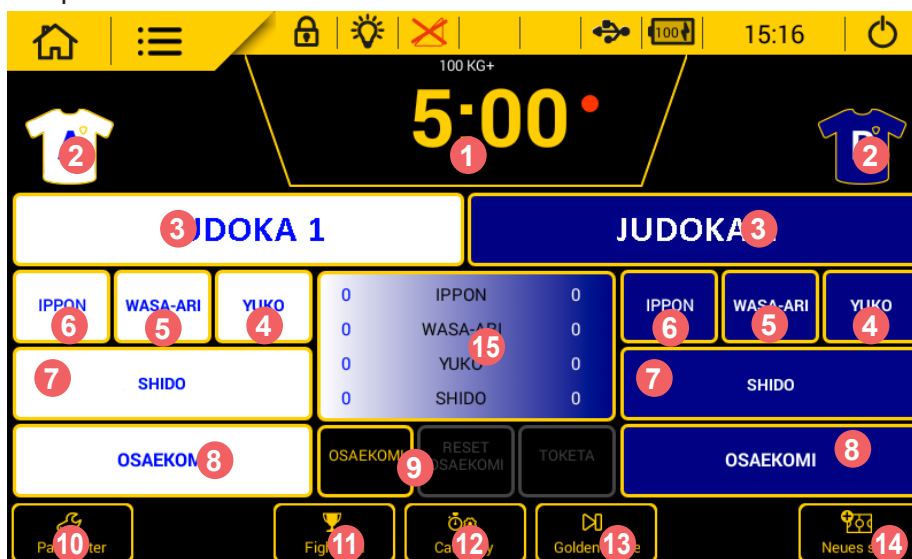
15:16

100 KG+

5:00

1

2

2

3 JUDOKA 1

JUDOKA 3

IPPON 6

WASA-ARI 5

YUKO 4

0 IPPON 0

0 WASA-ARI 0

15

0 YUKO 0

0 SHIDO 0

IPPON 6

WASA-ARI 5

YUKO 4

7 SHIDO

7 SHIDO

OSAEKOMI 8

OSAEKOMI 9

RESET OSAEKOMI

TOKETA

OSAEKOMI 8

Pa 10 ter

Fig 11

Ca 12 y

Golden 13 e

Neues s 14